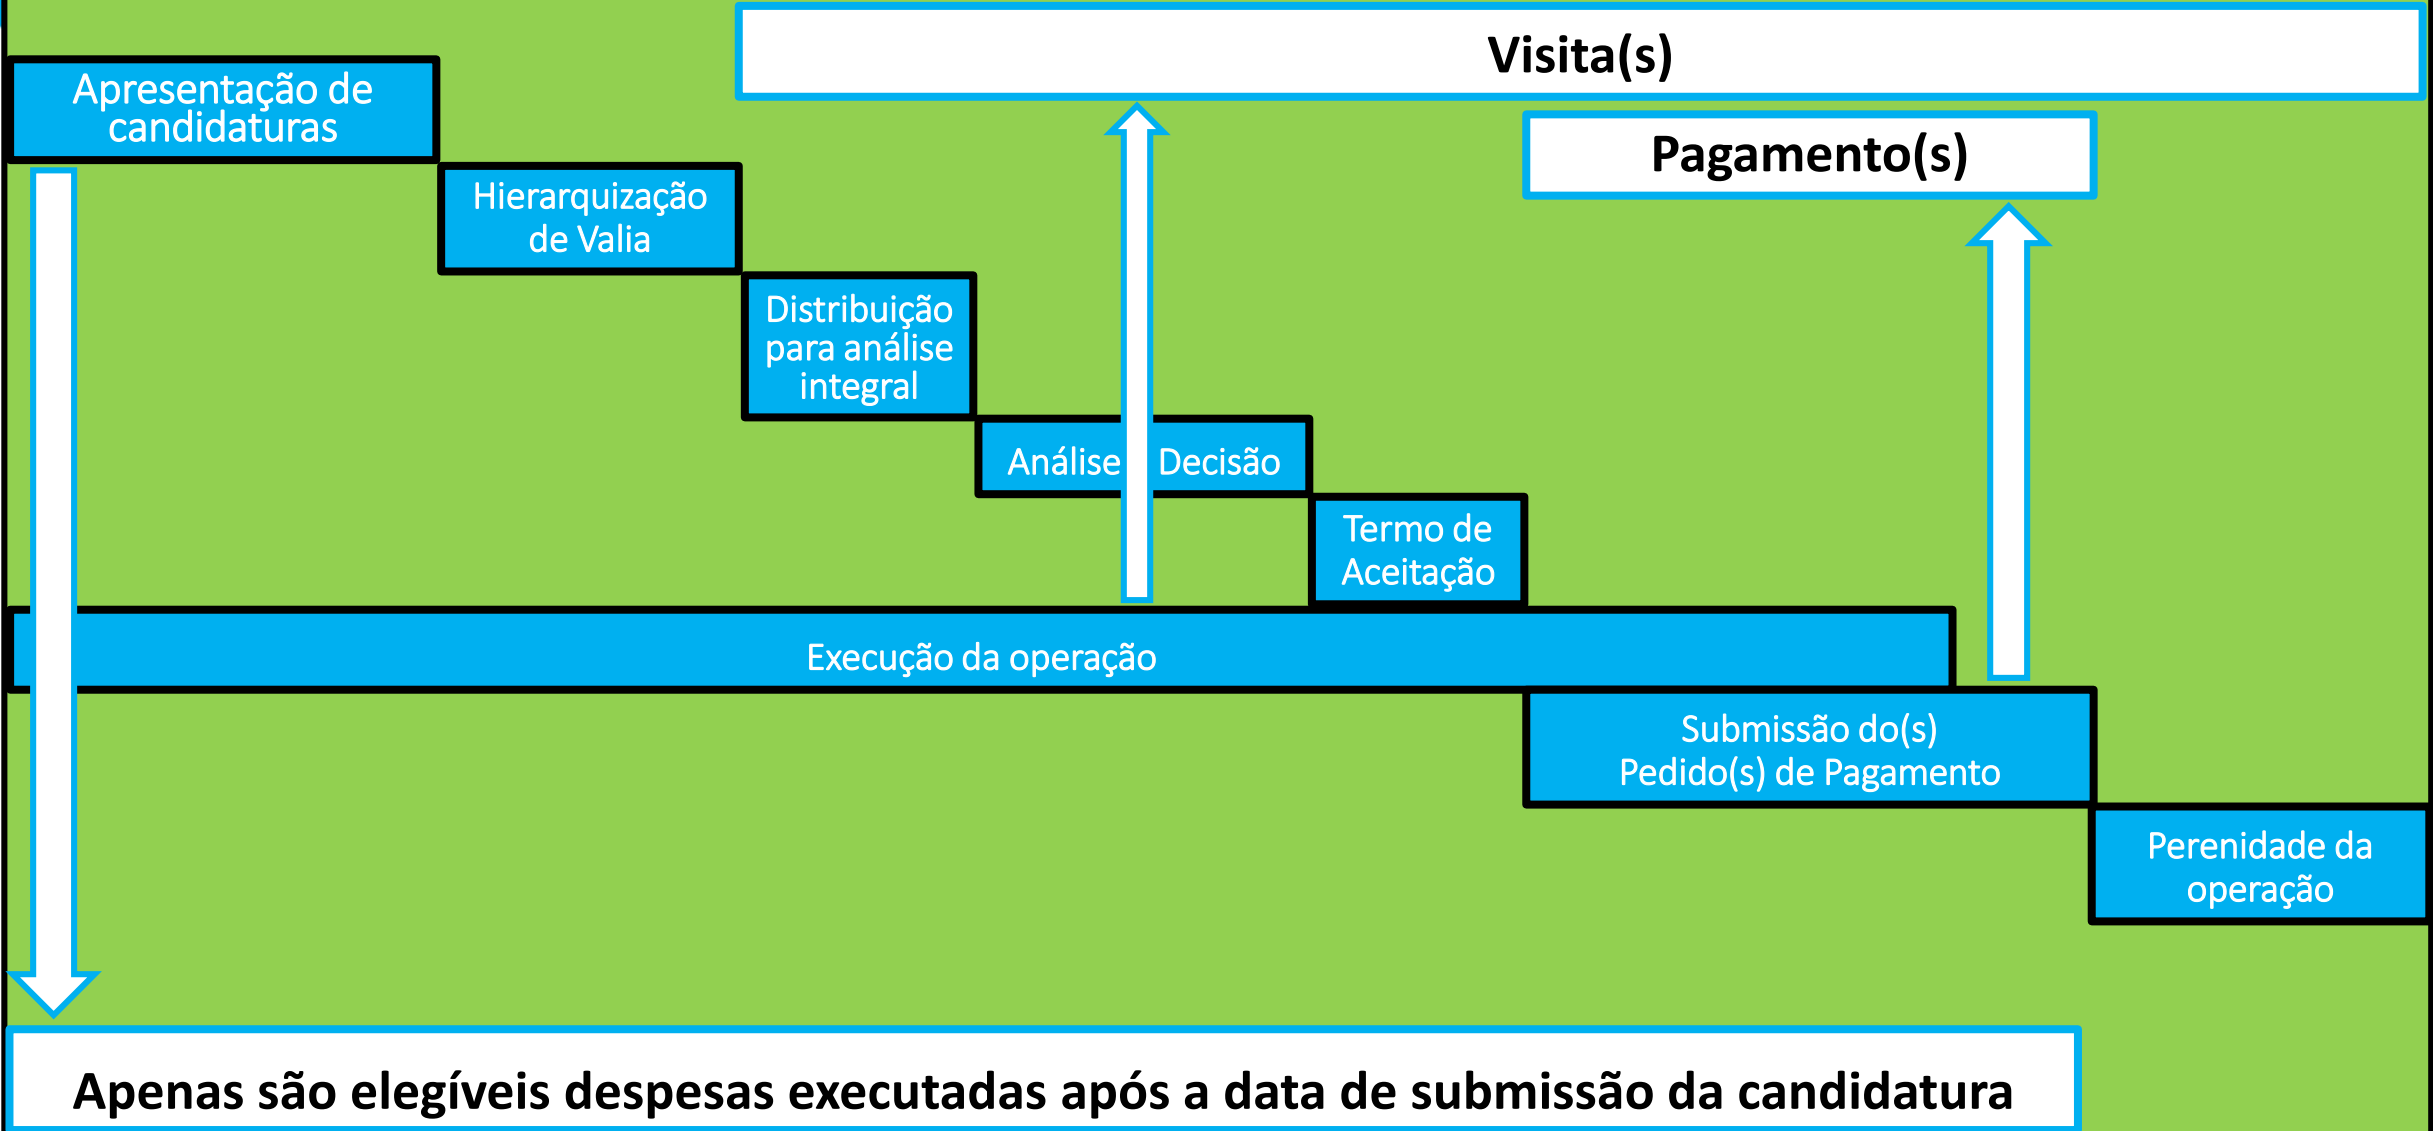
Visita(s)

Apresentação de candidaturas

Pagamento(s)

Hierarquização de Valia

Distribuição para análise integral

Análise

Decisão

Termo de Aceitação

Execução da operação

Submissão do(s) Pedido(s) de Pagamento

Perenidade da operação

Apenas são elegíveis despesas executadas após a data de submissão da candidatura